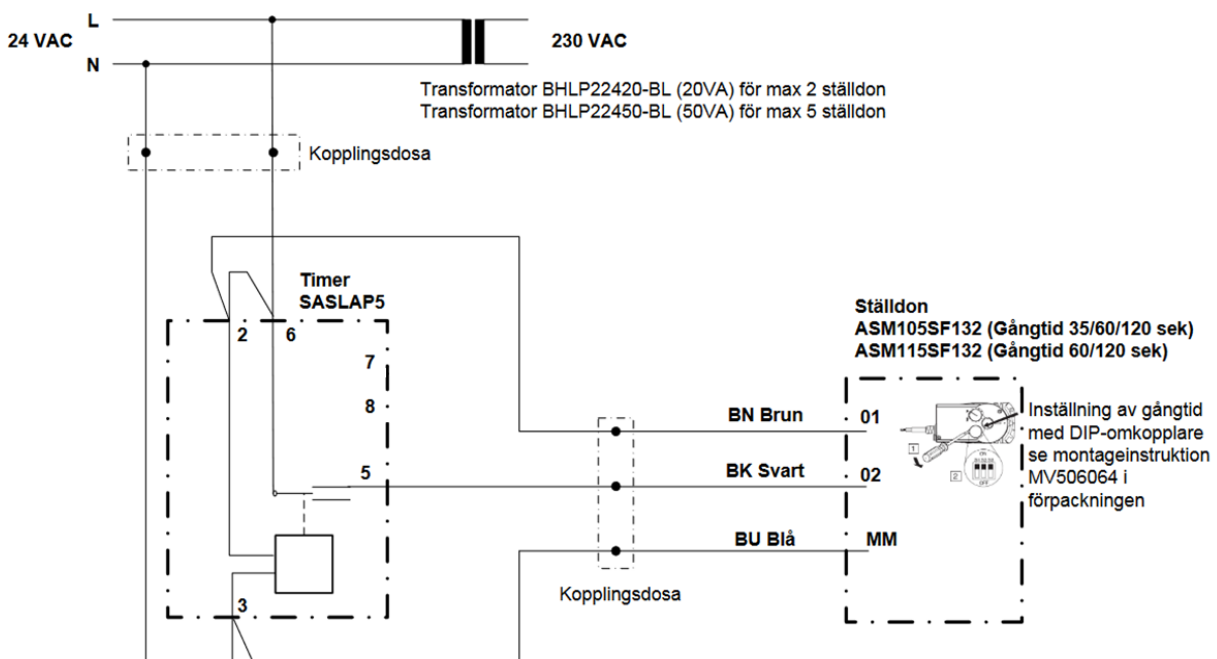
L
24 VAC
N
230 VAC
Transformator BHLP22420-BL (20VA) för max 2 ställdon
Transformator BHLP22450-BL (50VA) för max 5 ställdon

Kopplingsdosa

Timer
SASLAP5
2 6
7
8
5
3

Ställdon
ASM105SF132 (Gångtid 35/60/120 sek)
ASM115SF132 (Gångtid 60/120 sek)

BN Brun 01
BK Svart 02
BU Blå MM

Inställning av gångtid med DIP-omkopplare se montageinstruktion MV506064 i förpackningen

Kopplingsdosa